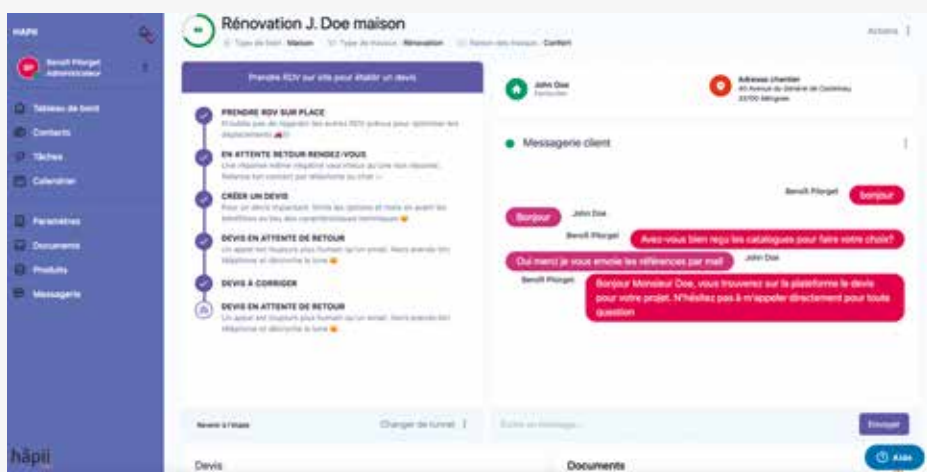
HAPII

Benoît Pilorget
Administrateur

Tableau de bord
Contacts
Tâches
Calendrier
Paramètres
Documents
Produits
Messagerie

hâpii

Rénovation J. Doe maison

Type de bien : Maison · Type de travaux : Rénovation · Raison des travaux : Confort

Actions

Prendre RDV sur site pour établir un devis

PRENDRE RDV SUR PLACE
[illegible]

EN ATTENTE RETOUR RENDEZ-VOUS
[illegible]

CRÉER UN DEVIS
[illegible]

DEVIS EN ATTENTE DE RETOUR
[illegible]

DEVIS À CORRIGER

DEVIS EN ATTENTE DE RETOUR
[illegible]

Revenir à l'étape

Changer de tunnel

John Doe
Particulier

Adresse chantier
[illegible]

Messagerie client

Benoît Pilorget
bonjour

Bonjour
John Doe

Benoît Pilorget
Avez-vous bien reçu les catalogues pour faire votre choix?

Oui merci je vous envoie les références par mail
John Doe

Benoît Pilorget
Bonjour Monsieur Doe, vous trouverez sur la plateforme le devis pour votre projet. N'hésitez pas à m'appeler directement pour toute question

Écrire un message...

Envoyer

Devis

Documents

Aide